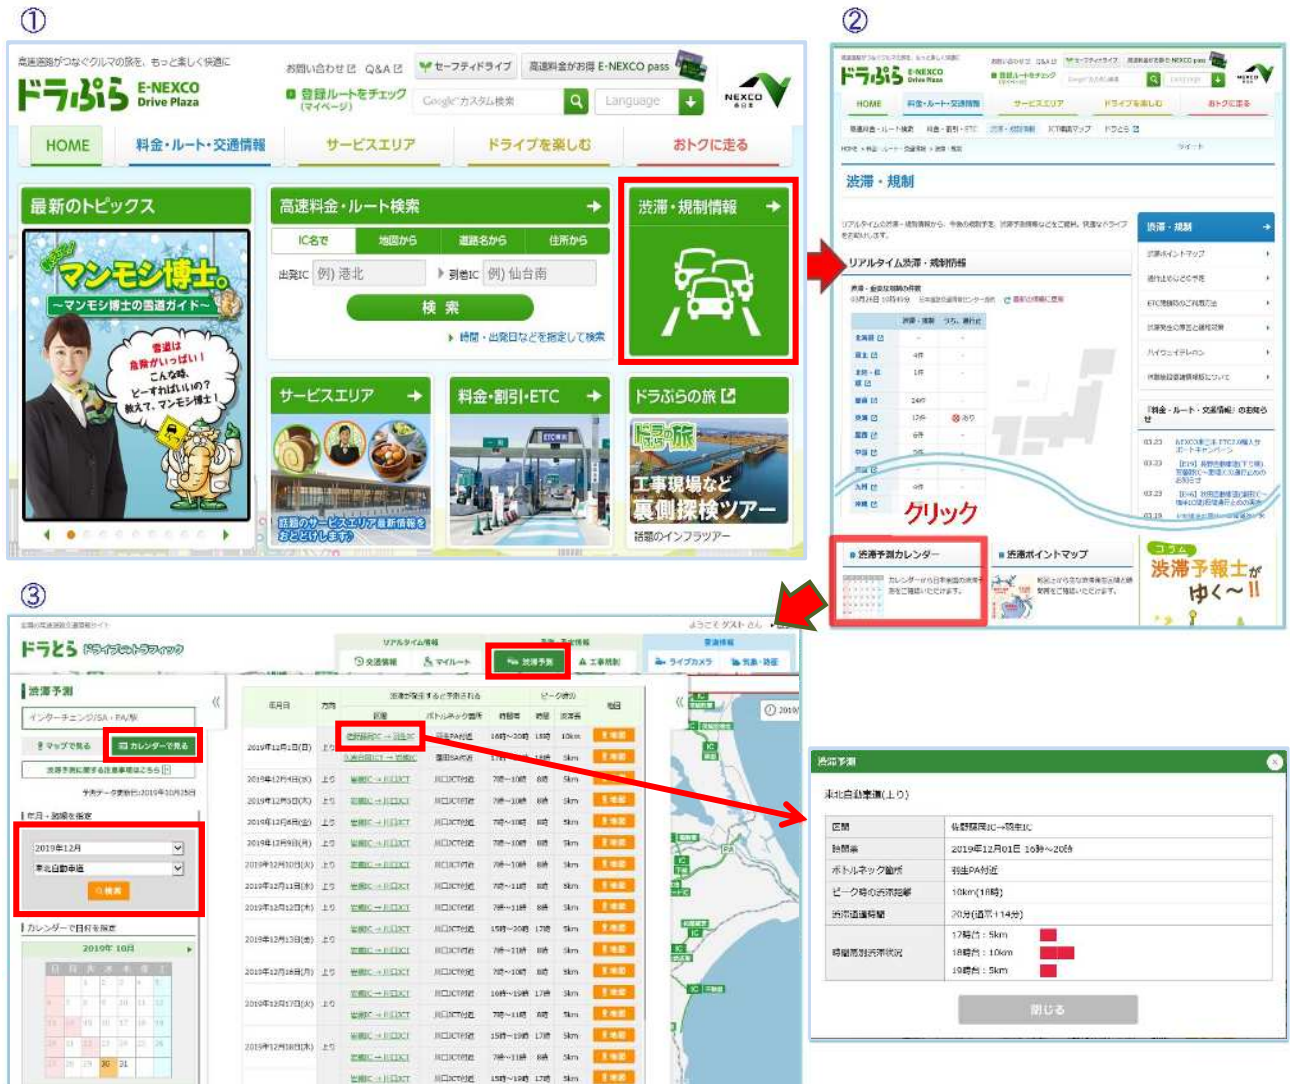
①

高速道路がつなぐクルマの旅を、もっと楽しく快適に

ドラぷら E-NEXCO Drive Plaza

お問い合わせ Q&A

セーフティドライブ

高速料金がお得 E-NEXCO pass

登録ルートをチェック（マイページ）

Google カスタム検索

Language

NEXCO 東日本

HOME

料金・ルート・交通情報

サービスエリア

ドライブを楽しむ

おトクに走る

最新のトピックス

マンモシ博士。

～マンモシ博士の雪道ガイド～

雪道は危険がいっぱい！こんな時、どーすればいいの？教えて、マンモシ博士！

高速料金・ルート検索

IC名で

地図から

道路名から

住所から

出発IC 例）港北

到着IC 例）仙台南

検索

時間・出発日などを指定して検索

渋滞・規制情報

サービスエリア

話題のサービスエリア最新情報をおとどけします

料金・割引・ETC

ドラぷらの旅

ドラぷらの旅

工事現場など裏側探検ツアー

話題のインフラツアー

②

ドラぷら E-NEXCO Drive Plaza

HOME

料金・ルート・交通情報

サービスエリア

ドライブを楽しむ

おトクに走る

渋滞・規制

リアルタイム渋滞・規制情報

渋滞・規制

クリック

渋滞予測カレンダー

渋滞ポイントマップ

コラム

渋滞予報士がゆく～!!

③

ドラとら ドライブトラフィック

リアルタイム情報

交通情報

マイルート

渋滞予測

工事規制

ライブカメラ

気象・路面

渋滞予測

インターチェンジ/SA・PA/駅

マップで見る

カレンダーで見る

年月・路線を指定

2019年12月

東北自動車道

検索

カレンダーで日付を指定

2019年 10月

| 年月日 | 方向 | 区間 | ボトルネック箇所 | 時間帯 | 時間 | 渋滞長 | 地図 |
|---|---|---|---|---|---|---|---|
| 2019年12月01日(日) | 上り | 佐野藤岡IC→羽生IC | 羽生PA付近 | 16時～20時 | 18時 | 10km | 地図 |
| 2019年12月04日(水) | 上り | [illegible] | 川口JCT付近 | 7時～10時 | 8時 | 5km | 地図 |
| 2019年12月05日(木) | 上り | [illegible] | 川口JCT付近 | 7時～10時 | 8時 | 5km | 地図 |
| 2019年12月06日(金) | 上り | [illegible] | 川口JCT付近 | 7時～10時 | 8時 | 5km | 地図 |
| 2019年12月09日(月) | 上り | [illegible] | 川口JCT付近 | 7時～10時 | 8時 | 5km | 地図 |
| 2019年12月10日(火) | 上り | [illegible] | 川口JCT付近 | 7時～10時 | 8時 | 5km | 地図 |
| 2019年12月11日(水) | 上り | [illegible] | 川口JCT付近 | 7時～11時 | 8時 | 5km | 地図 |
| 2019年12月12日(木) | 上り | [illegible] | 川口JCT付近 | 7時～11時 | 8時 | 5km | 地図 |

渋滞予測

東北自動車道(上り)

| 区間 | 佐野藤岡IC→羽生IC |
|---|---|
| 時間帯 | 2019年12月01日 16時～20時 |
| ボトルネック箇所 | 羽生PA付近 |
| ピーク時の渋滞長 | 10km(18時) |
| 渋滞通過時間 | 20分(通常+14分) |
| 時間帯別渋滞状況 | 17時台：5km 18時台：10km 19時台：5km |

閉じる